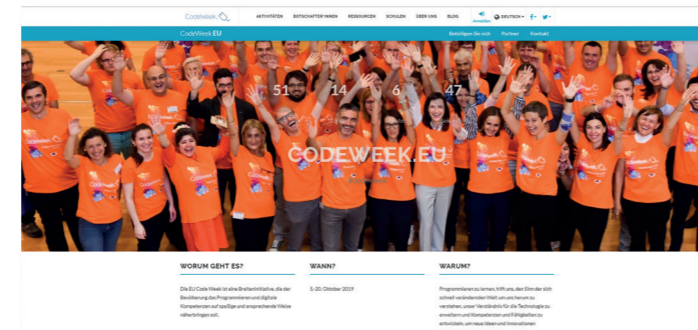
CodeWeek.EU

AKTIVITÄTEN BOTSCHAFTER INNEN RESSOURCEN SCHULEN ÜBER UNS BLOG

Anmelden

DEUTSCH

CodeWeek.EU

Beteiligen Sie sich Partner Kontakt

51 14 6 47

CODEWEEK.EU

WORUM GEHT ES?

Die EU Code Week ist eine Breiteninitiative, die der Bevölkerung das Programmieren und digitale Kompetenzen auf spaßige und ansprechende Weise näherbringen soll.

WANN?

5.–20. Oktober 2019

WARUM?

Programmieren zu lernen, hilft uns, den Sinn der sich schnell verändernden Welt um uns herum zu verstehen, unser Verständnis für die Technologie zu erweitern und Kompetenzen und Fähigkeiten zu entwickeln, um neue Ideen und Innovationen